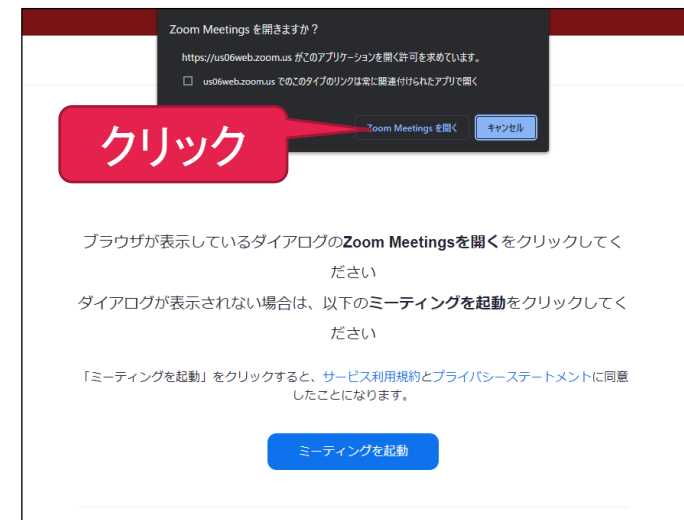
Zoom Meetings を開きますか？

https://us06web.zoom.us がこのアプリケーションを開く許可を求めています。

us06web.zoom.us でのこのタイプのリンクは常に関連付けられたアプリで開く

クリック

Zoom Meetings を開く

キャンセル

ブラウザが表示しているダイアログのZoom Meetingsを開くをクリックしてください

ダイアログが表示されない場合は、以下のミーティングを起動をクリックしてください

「ミーティングを起動」をクリックすると、サービス利用規約とプライバシーステートメントに同意したことになります。

ミーティングを起動